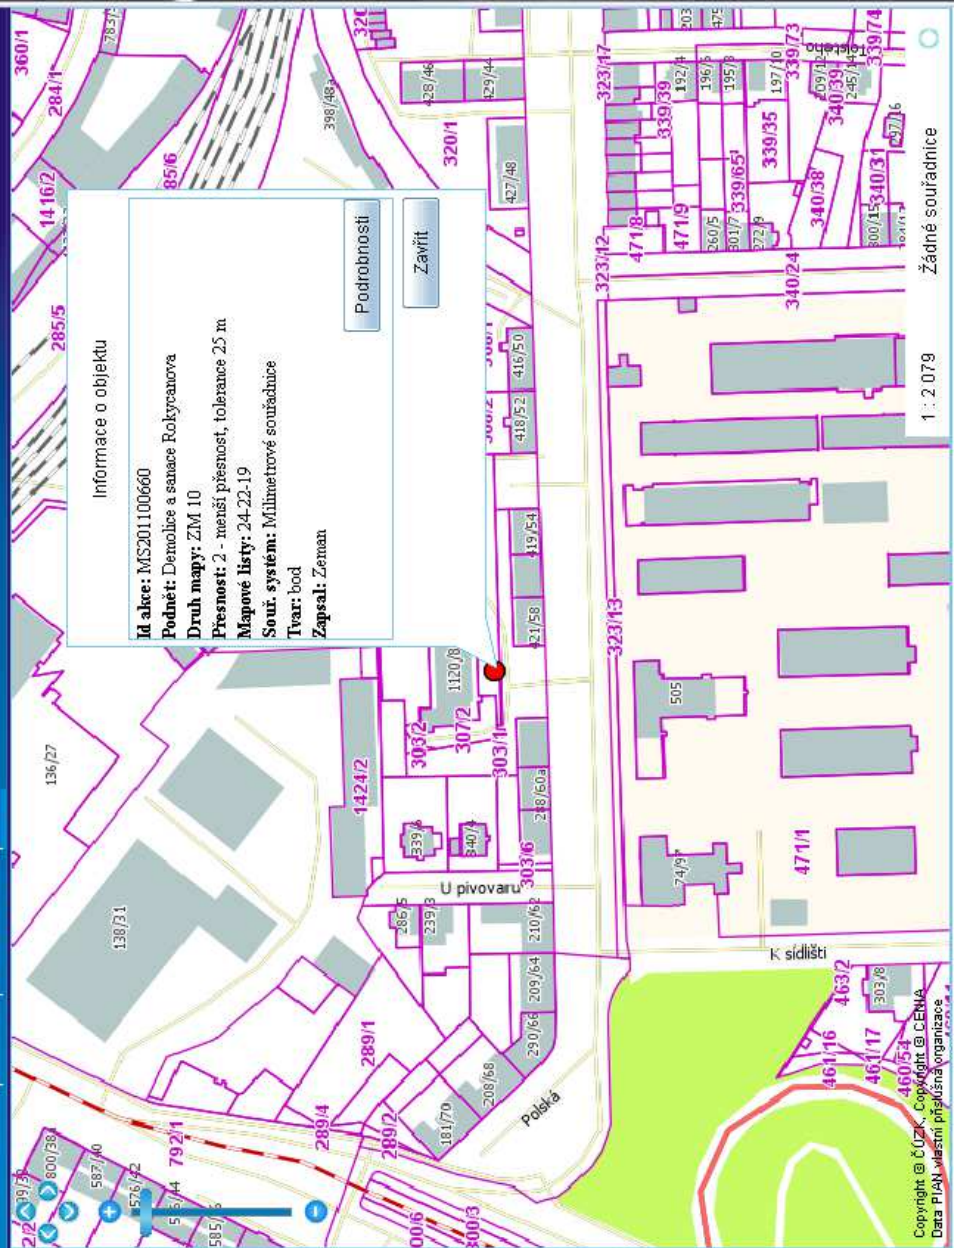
Informace o objektu

**Id akce:** MS201100660
**Podnět:** Demolice a sanace Rokycanova
**Druh mapy:** ZM 10
**Přesnost:** 2 - menší přesnost, tolerance 25 m
**Mapové listy:** 24-22-19
**Souř. systém:** Milimetrové souřadnice
**Tvar:** bod
**Zapsal:** Zeman

Podrobnosti

Zavřít

Žádné souřadnice

1 : 2 079

U pivovaru

K sídlišti

Polská

Copyright © ČÚZK, Copyright © CENIA
Data PIAN vlastní příslušná organizace

360/1 284/1 1416/2 285/5 85/6 320/1 398/48 428/46 429/44 427/48 416/50 418/52 419/54 421/58 1120/8 307/2 303/2 303/1 1424/2 339/2 340/4 248/60a 303/6 136/27 138/31 285/5 239/3 210/62 209/64 290/66 208/68 181/70 289/1 289/4 289/2 792/1 800/38 587/40 576/42 585/44 323/17 339/39 339/35 339/65 339/73 340/39 340/38 340/31 471/8 471/9 260/5 301/7 272/9 323/12 340/24 323/13 505 74/97 471/1 463/2 303/8 461/16 461/17 460/54 192/4 196/5 195/8 197/10 209/12 245/14 197/16 339/74 203 479 783/3 300/6 300/3 320